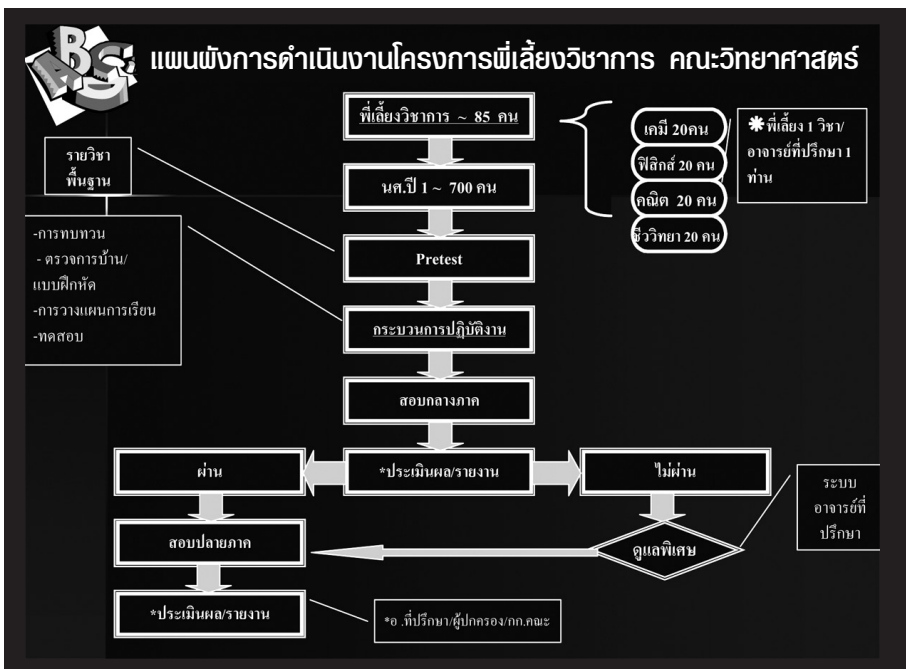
BS

แผนผังการดำเนินงานโครงการพี่เลี้ยงวิชาการ คณะวิทยาศาสตร์

พี่เลี้ยงวิชาการ ~ 85 คน

เคมี 20คน

ฟิสิกส์ 20 คน

คณิต 20 คน

ชีววิทยา 20 คน

✱พี่เลี้ยง 1 วิชา/อาจารย์ที่ปรึกษา 1 ท่าน

รายวิชาพื้นฐาน

นศ.ปี 1 ~ 700 คน

-การทบทวน
- ตรวจการบ้าน/แบบฝึกหัด
-การวางแผนการเรียน
-ทดสอบ

Pretest

กระบวนการปฏิบัติงาน

สอบกลางภาค

ผ่าน

*ประเมินผล/รายงาน

ไม่ผ่าน

ระบบอาจารย์ที่ปรึกษา

สอบปลายภาค

ดูแลพิเศษ

*ประเมินผล/รายงาน

*อ .ที่ปรึกษา/ผู้ปกครอง/กก.คณะ